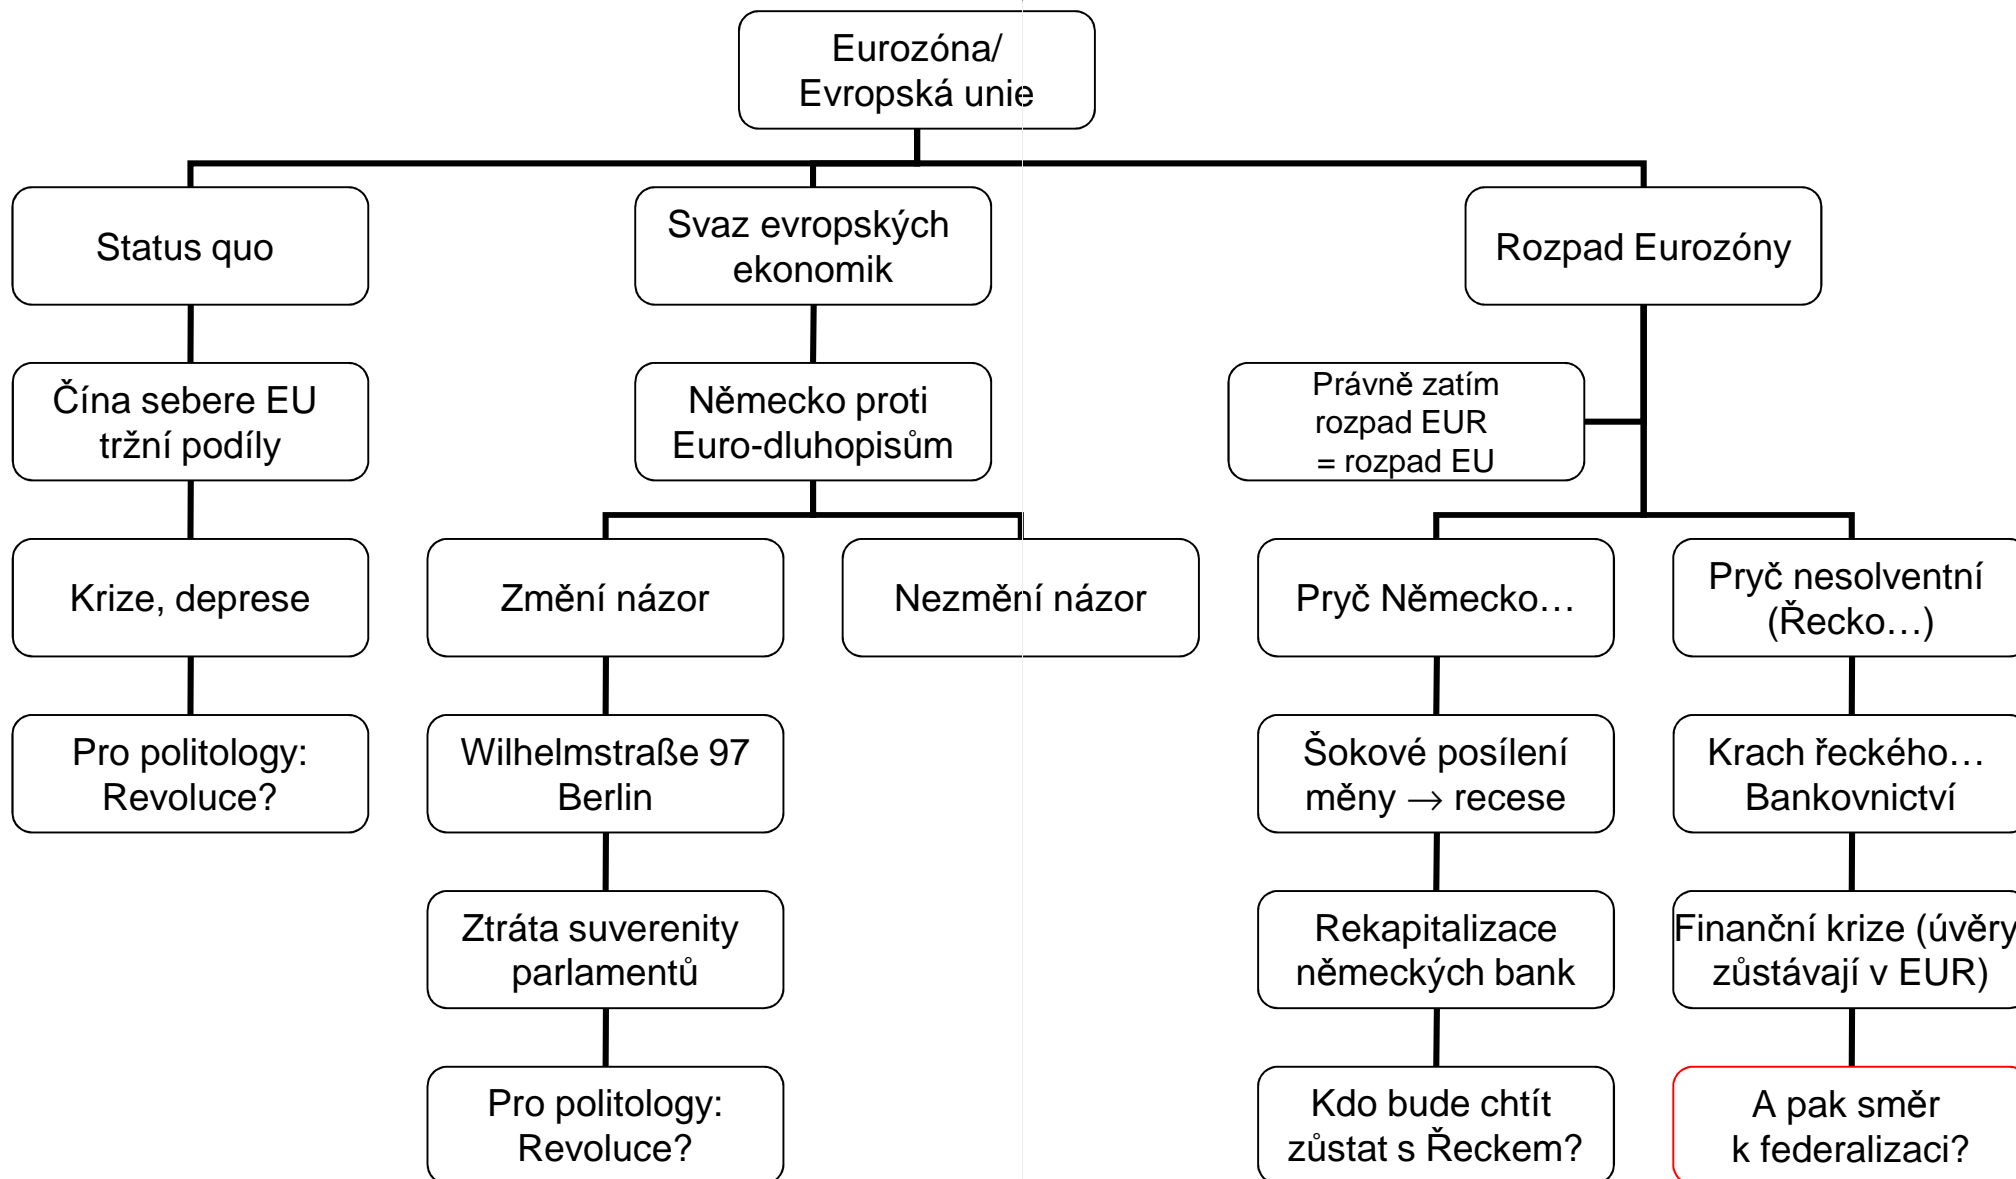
Eurozóna/
Evropská unie

Status quo

Čína sebere EU tržní podíly

Krize, deprese

Pro politology: Revoluce?

Svaz evropských ekonomik

Německo proti Euro-dluhopisům

Změní názor

Wilhelmstraße 97 Berlin

Ztráta suverenity parlamentů

Pro politology: Revoluce?

Nezmění názor

Rozpad Eurozóny

Právně zatím rozpad EUR = rozpad EU

Pryč Německo…

Šokové posílení měny $\rightarrow$ recese

Rekapitalizace německých bank

Kdo bude chtít zůstat s Řeckem?

Pryč nesolventní (Řecko…)

Krach řeckého… Bankovnictví

Finanční krize (úvěry zůstávají v EUR)

A pak směr k federalizaci?